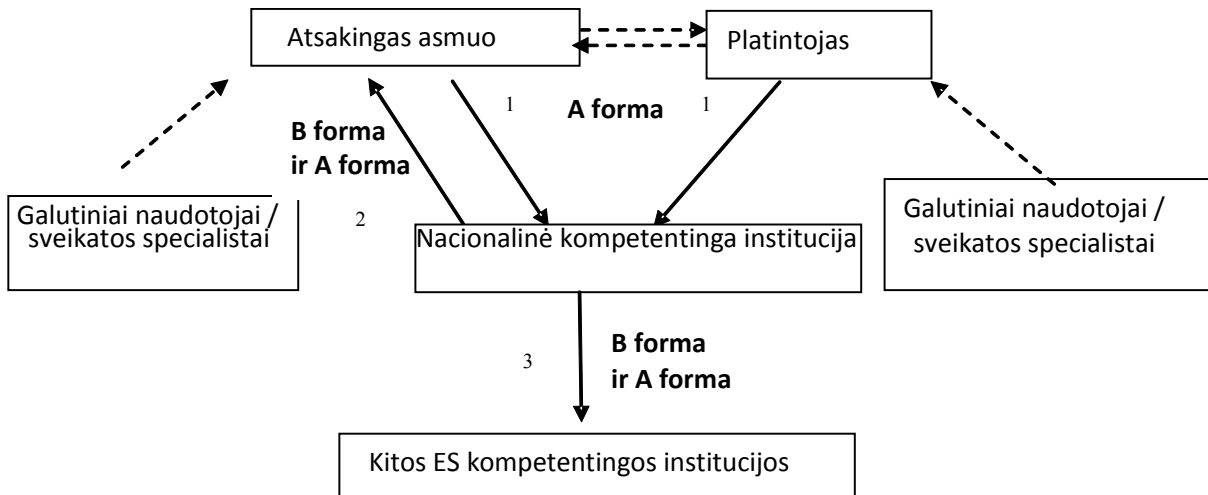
Atsakingas asmuo

Platintojas

1

A forma

1

B forma
ir A forma

Galutiniai naudotojai / sveikatos specialistai

2

Nacionalinė kompetentinga institucija

Galutiniai naudotojai / sveikatos specialistai

3

B forma
ir A forma

Kitos ES kompetentingos institucijos